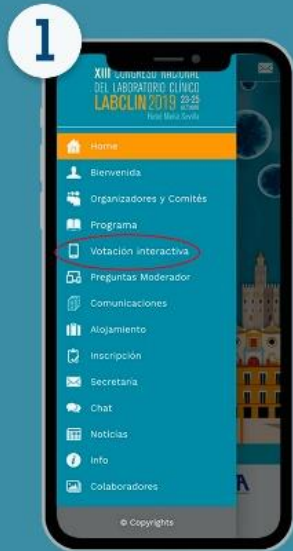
1

XIII CONGRESO NACIONAL DEL LABORATORIO CLÍNICO
LABCLIN 2019 23-25 OCTUBRE
Hotel María Sevilla

Home
Bienvenida
Organizadores y Comités
Programa
Votación interactiva
Preguntas Moderador
Comunicaciones
Alojamiento
Inscripción
Secretaría
Chat
Noticias
Info
Colaboradores

© Copyrights